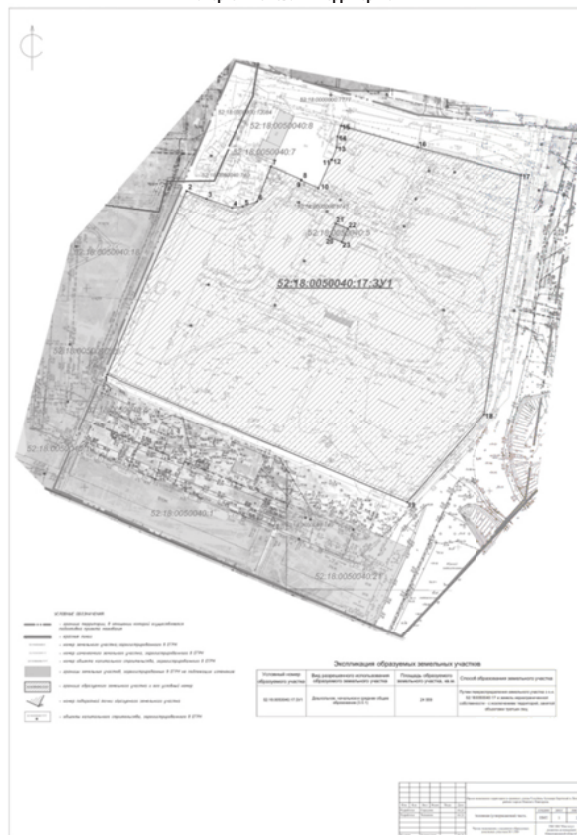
52:18:0050040:6
52:18:0050040:7
52:18:0050040:5
52:18:0050040:17:ЗУ1
52:18:0050040:16
52:18:0050040:1
52:18:0050040:21
52:18:0050040:1
1
2
3
4
5
6
7
8
9
10
11
12
13
14
15
16
17
18
19
20
21
22
23

Условные обозначения
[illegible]

Экспликация образуемых земельных участков

| Условный номер образуемого участка | Вид разрешенного использования образуемого земельного участка | Площадь образуемого земельного участка, кв.м | Способ образования земельного участка |
|---|---|---|---|
| 52:18:0050040:17:ЗУ1 | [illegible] | 24 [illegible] | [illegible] |

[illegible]